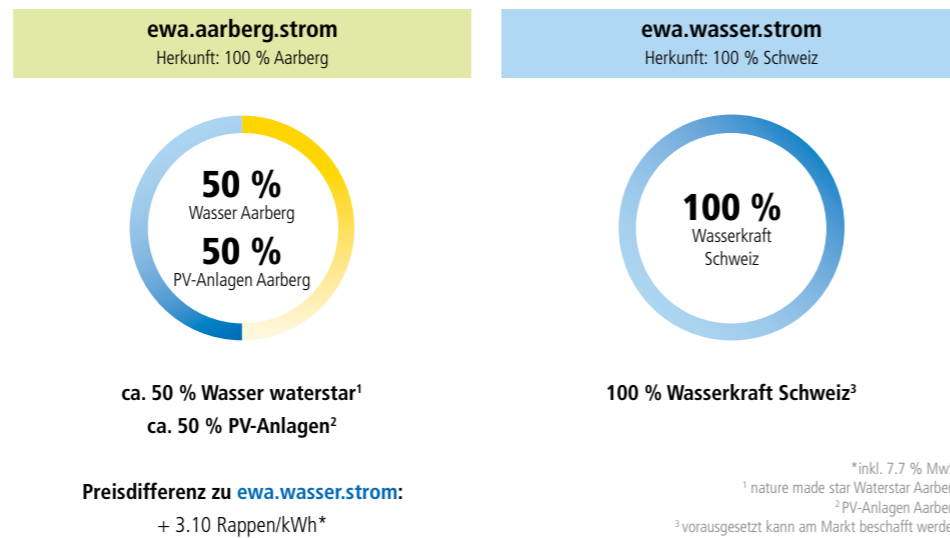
ewa.aarberg.strom
Herkunft: 100 % Aarberg

50 %
Wasser Aarberg
50 %
PV-Anlagen Aarberg

ca. 50 % Wasser waterstar¹
ca. 50 % PV-Anlagen²

Preisdifferenz zu ewa.wasser.strom:
+ 3.10 Rappen/kWh*

ewa.wasser.strom
Herkunft: 100 % Schweiz

100 %
Wasserkraft
Schweiz

100 % Wasserkraft Schweiz³

*inkl. 7.7 % Mw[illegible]
¹ nature made star Waterstar Aarber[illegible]
² PV-Anlagen Aarber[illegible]
³ vorausgesetzt kann am Markt beschafft werde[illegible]